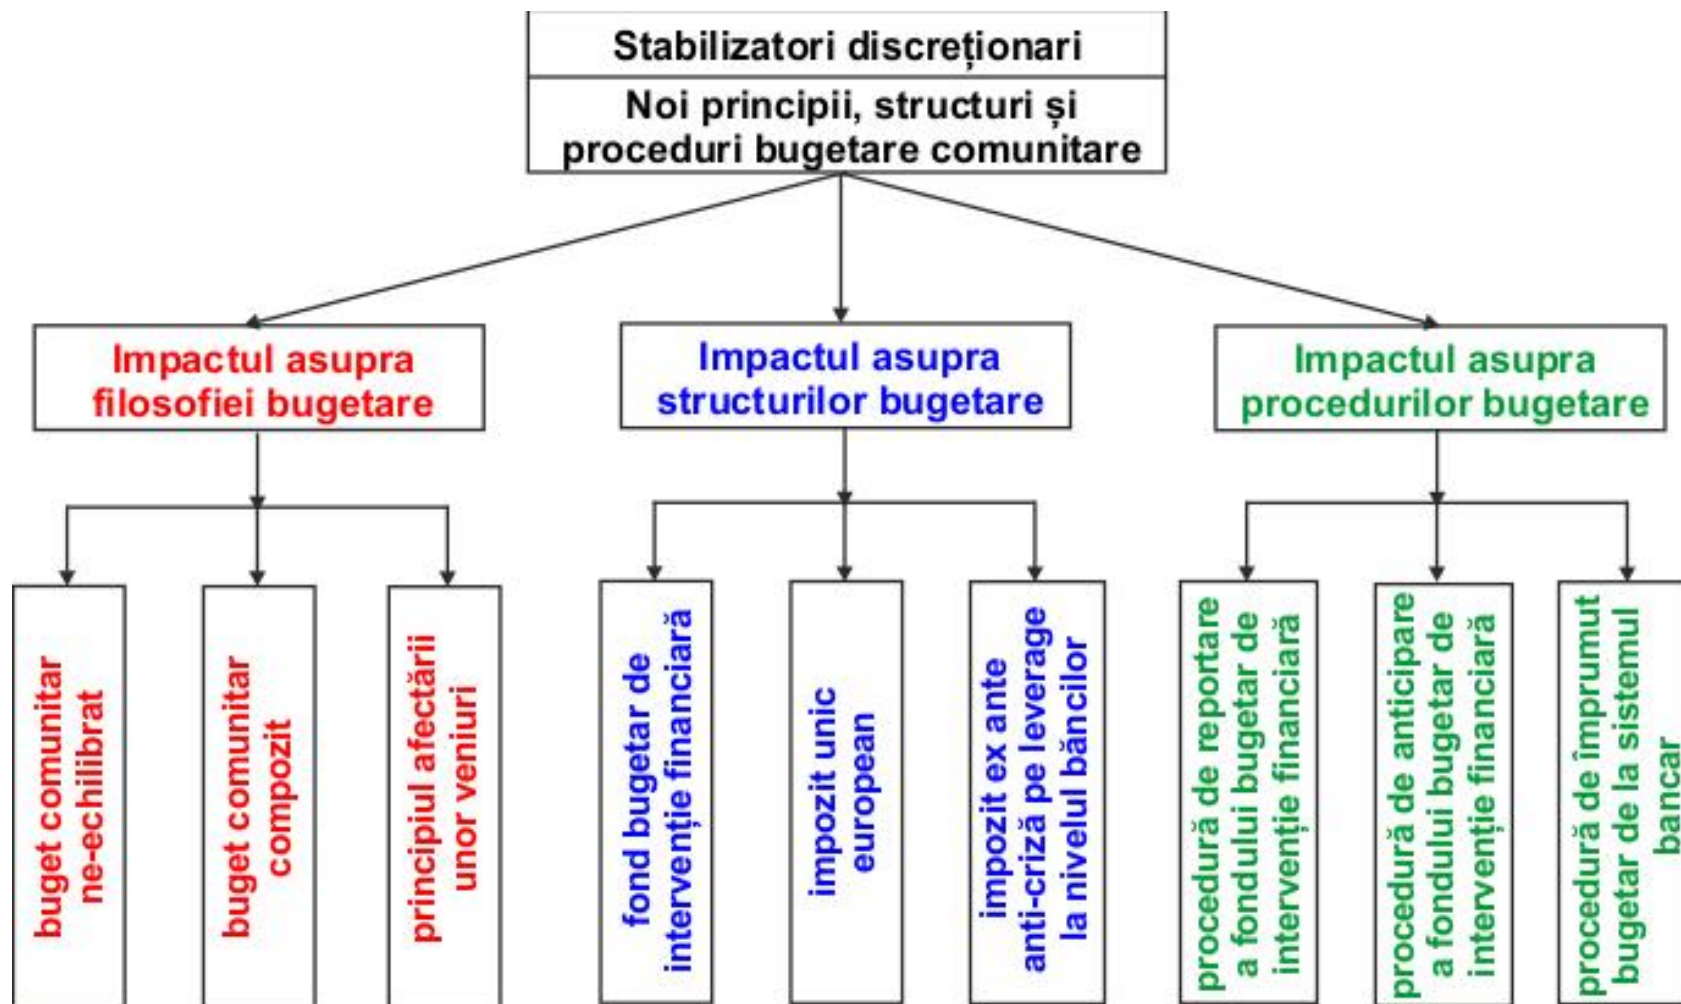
Stabilizatori discreționari

Noi principii, structuri și proceduri bugetare comunitare

Impactul asupra filosofiei bugetare

Impactul asupra structurilor bugetare

Impactul asupra procedurilor bugetare

buget comunitar ne-echilibrat

buget comunitar compozit

principiul afectării unor venituri

fond bugetar de intervenție financiară

impozit unic european

impozit ex ante anti-criză pe leverage la nivelul băncilor

procedură de reportare a fondului bugetar de intervenție financiară

procedură de anticipare a fondului bugetar de intervenție financiară

procedură de împrumut bugetar de la sistemul bancar